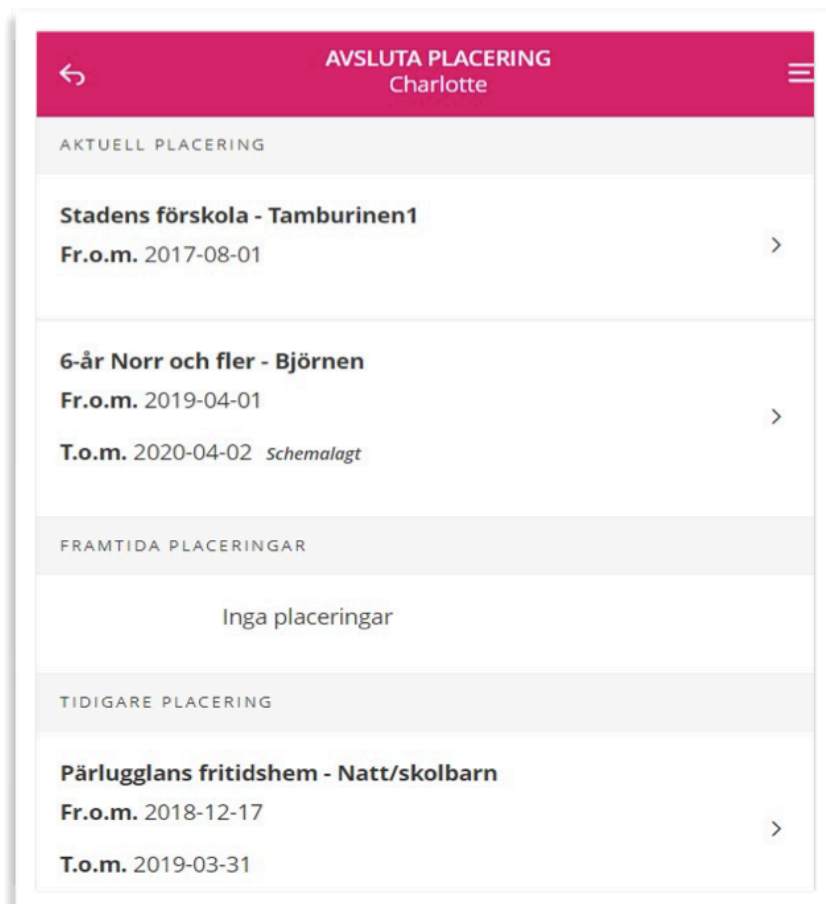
AVSLUTA PLACERING
Charlotte

AKTUELL PLACERING

Stadens förskola - Tamburinen1
Fr.o.m. 2017-08-01

6-år Norr och fler - Björnen
Fr.o.m. 2019-04-01
T.o.m. 2020-04-02 Schemalagt

FRAMTIDA PLACERINGAR

Inga placeringar

TIDIGARE PLACERING

Pärlugglans fritidshem - Natt/skolbarn
Fr.o.m. 2018-12-17
T.o.m. 2019-03-31